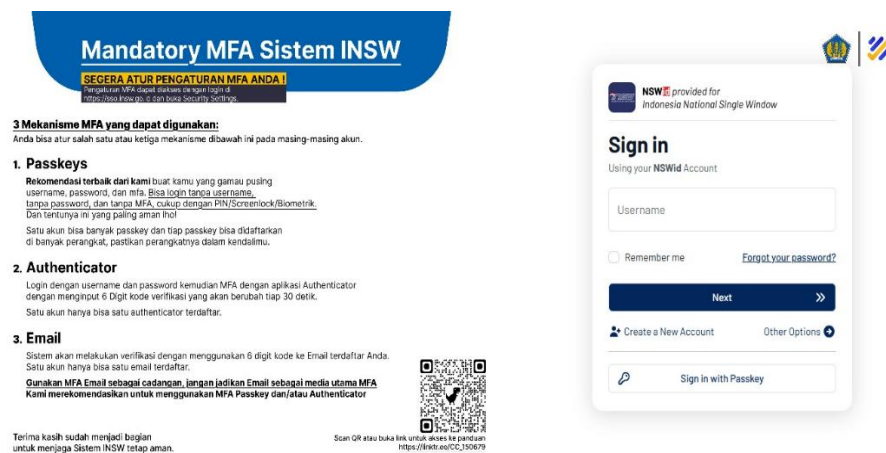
Mandatory MFA Sistem INSW

SEGERA ATUR PENGATURAN MFA ANDA !
Pengaturan MFA dapat diakses dengan login di https://sso.insw.go.id dan buka Security Settings.

3 Mekanisme MFA yang dapat digunakan:
Anda bisa atur salah satu atau ketiga mekanisme dibawah ini pada masing-masing akun.

1. Passkeys
Rekomendasi terbaik dari kami buat kamu yang gamau pusing username, password, dan mfa. Bisa login tanpa username, tanpa password, dan tanpa MFA, cukup dengan PIN/Screenlock/Biometrik. Dan tentunya ini yang paling aman lho!

Satu akun bisa banyak passkey dan tiap passkey bisa didaftarkan di banyak perangkat, pastikan perangkatnya dalam kendalimu.

2. Authenticator
Login dengan username dan password kemudian MFA dengan aplikasi Authenticator dengan menginput 6 Digit kode verifikasi yang akan berubah tiap 30 detik.

Satu akun hanya bisa satu authenticator terdaftar.

3. Email
Sistem akan melakukan verifikasi dengan menggunakan 6 digit kode ke Email terdaftar Anda. Satu akun hanya bisa satu email terdaftar.

Gunakan MFA Email sebagai cadangan, jangan jadikan Email sebagai media utama MFA
Kami merekomendasikan untuk menggunakan MFA Passkey dan/atau Authenticator

Terima kasih sudah menjadi bagian untuk menjaga Sistem INSW tetap aman.

Scan QR atau buka link untuk akses ke panduan https://linktr.ee/CC_150679

NSWid provided for
Indonesia National Single Window

Sign in
Using your NSWid Account

Username

Remember me
Forgot your password?

Next

Create a New Account
Other Options

Sign in with Passkey